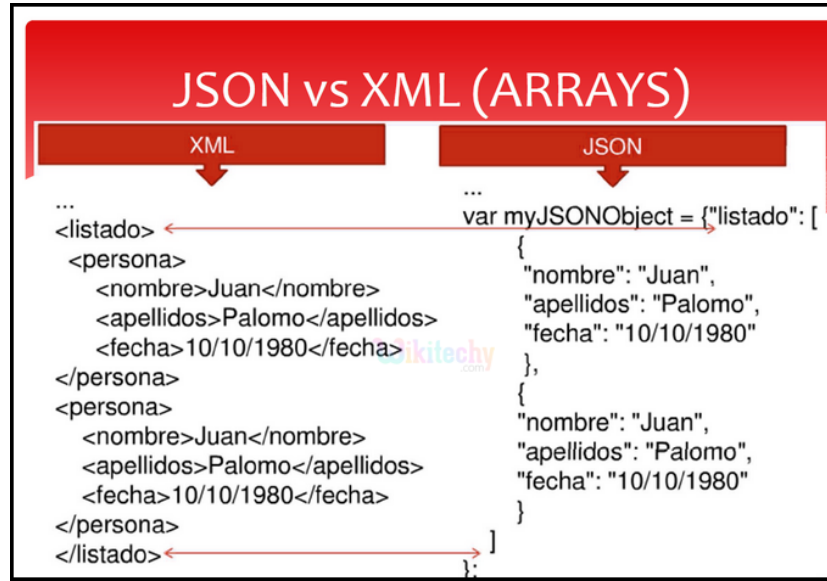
JSON vs XML (ARRAYS)

XML

...
<listado>
<persona>
<nombre>Juan</nombre>
<apellidos>Palomo</apellidos>
<fecha>10/10/1980</fecha>
</persona>
<persona>
<nombre>Juan</nombre>
<apellidos>Palomo</apellidos>
<fecha>10/10/1980</fecha>
</persona>
</listado>

JSON

...
var myJSONObject = {"listado": [
{
"nombre": "Juan",
"apellidos": "Palomo",
"fecha": "10/10/1980"
},
{
"nombre": "Juan",
"apellidos": "Palomo",
"fecha": "10/10/1980"
}
]
};

wikitechy
.com